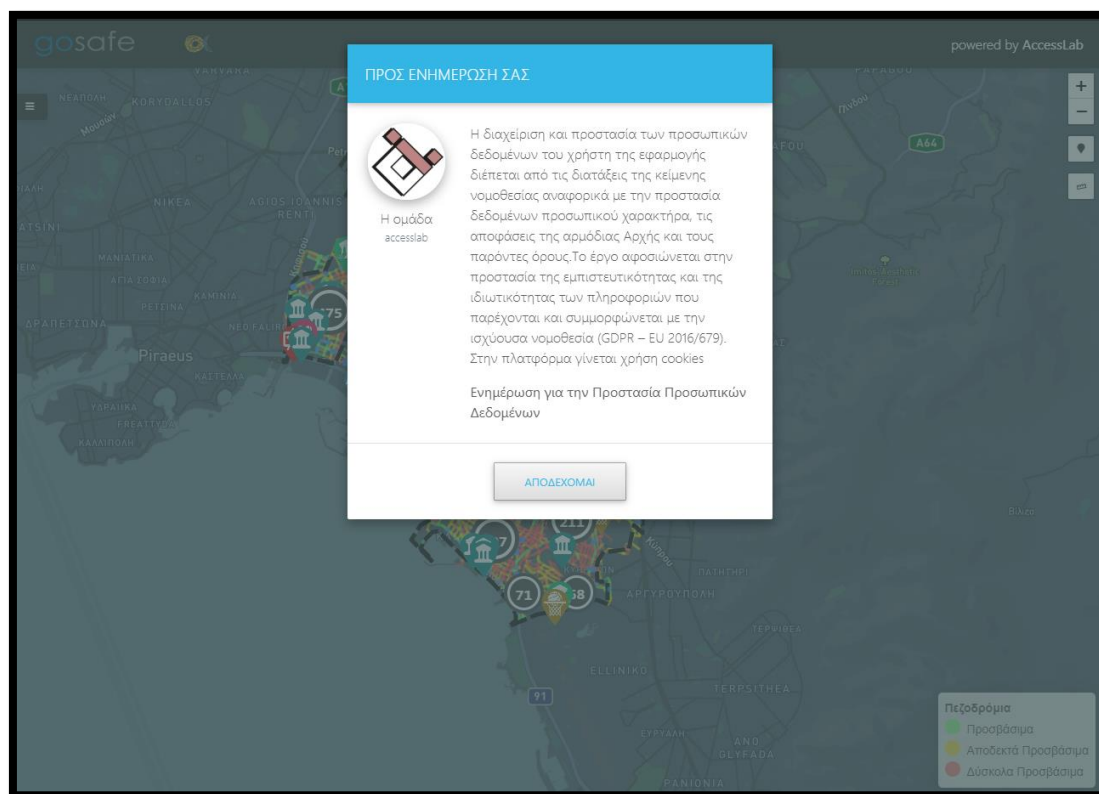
gosafe

powered by AccessLab

ΠΡΟΣ ΕΝΗΜΕΡΩΣΗ ΣΑΣ

Η ομάδα
accesslab

Η διαχείριση και προστασία των προσωπικών δεδομένων του χρήστη της εφαρμογής διέπεται από τις διατάξεις της κείμενης νομοθεσίας αναφορικά με την προστασία δεδομένων προσωπικού χαρακτήρα, τις αποφάσεις της αρμόδιας Αρχής και τους παρόντες όρους.Το έργο αφοσιώνεται στην προστασία της εμπιστευτικότητας και της ιδιωτικότητας των πληροφοριών που παρέχονται και συμμορφώνεται με την ισχύουσα νομοθεσία (GDPR – EU 2016/679). Στην πλατφόρμα γίνεται χρήση cookies

Ενημέρωση για την Προστασία Προσωπικών Δεδομένων

ΑΠΟΔΕΧΟΜΑΙ

KORYDALLOS
NIKEA
AGIOS IOANNIS RENTI
MANIATIKA
AGIA SOFIA
PETRINA
KAMINIA
NEO FALIRO
Piraeus
KASTELLA
ΔΡΑΠΕΤΣΩΝΑ
ATSINI
A64
75
71
58
211
ΑΡΓΥΡΟΥΠΟΛΗ
ELLINIKO
TERPSITHEA
91
ANO GLYFADA
PANIONIA

Πεζοδρόμια
Προσβάσιμα
Αποδεκτά Προσβάσιμα
Δύσκολα Προσβάσιμα